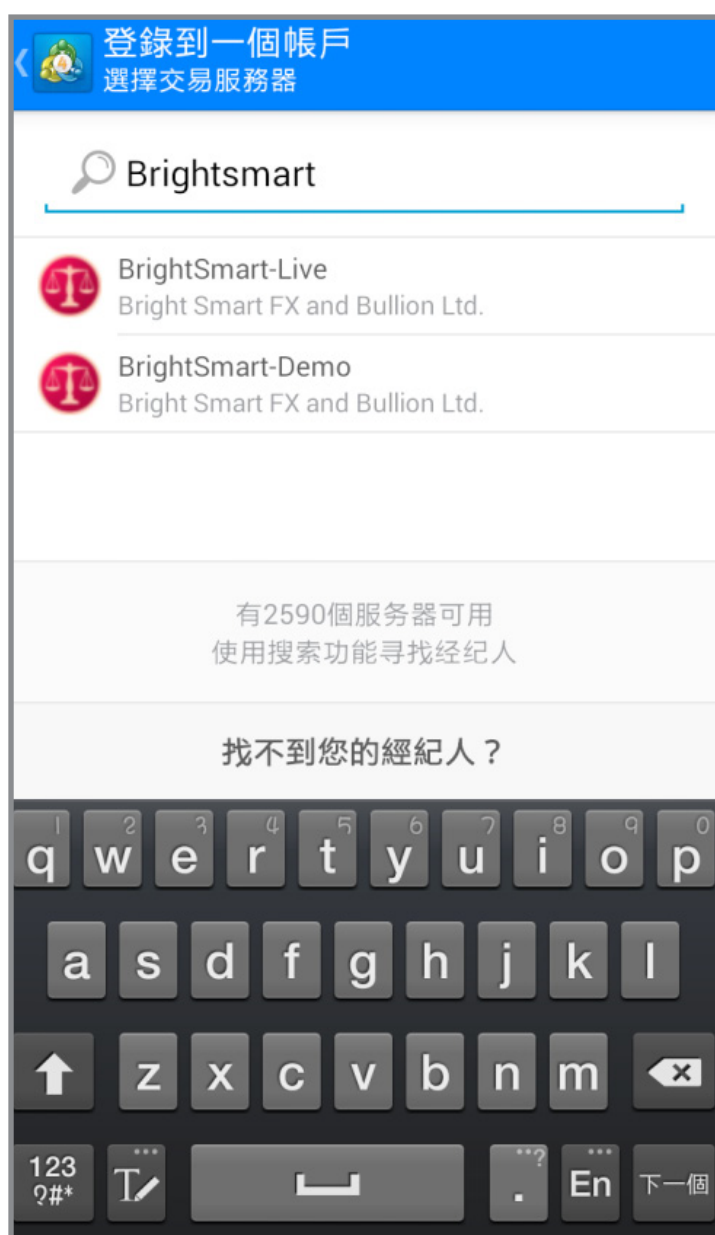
登錄到一個帳戶
選擇交易服務器

Brightsmart

BrightSmart-Live
Bright Smart FX and Bullion Ltd.

BrightSmart-Demo
Bright Smart FX and Bullion Ltd.

有2590個服务器可用
使用搜索功能寻找经纪人

找不到您的經紀人？

1 2 3 4 5 6 7 8 9 0
q w e r t y u i o p
a s d f g h j k l
z x c v b n m
123 ?#* . En 下一個